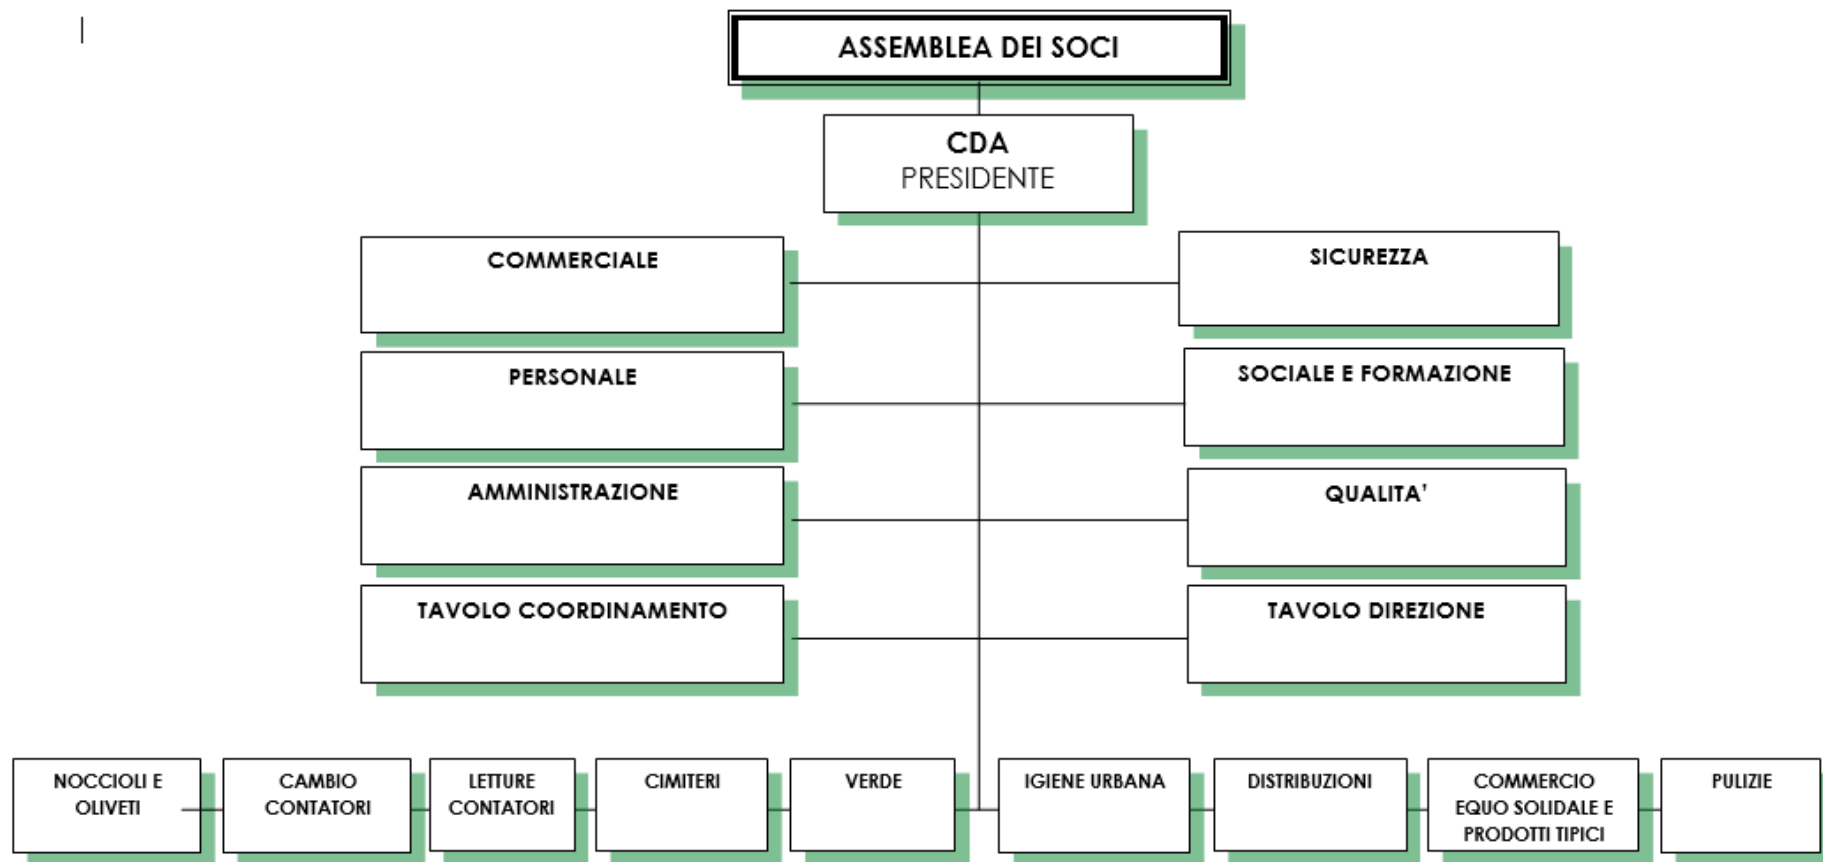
ASSEMBLEA DEI SOCI

CDA
PRESIDENTE

COMMERCIALE

SICUREZZA

PERSONALE

SOCIALE E FORMAZIONE

AMMINISTRAZIONE

QUALITA'

TAVOLO COORDINAMENTO

TAVOLO DIREZIONE

NOCCIOLI E OLIVETI

CAMBIO CONTATORI

LETTURE CONTATORI

CIMITERI

VERDE

IGIENE URBANA

DISTRIBUZIONI

COMMERCIO EQUO SOLIDALE E PRODOTTI TIPICI

PULIZIE